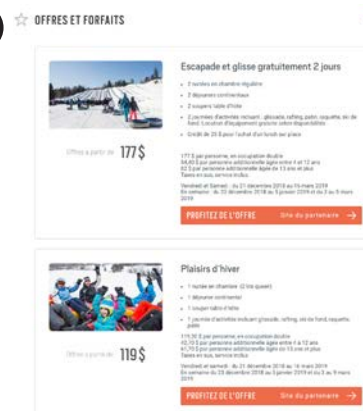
OFFRES ET FORFAITS

Escapade et glisse gratuitement 2 jours

- 2 nuitées en chambre régulière
- 2 déjeuners continentaux
- 2 soupers table d'hôte
- 2 journées d'activités incluant : glissade, rafting, patin, raquette, ski de fond. Location d'équipement gratuite selon disponibilités
- Crédit de 25 $ pour l'achat d'un lunch sur place

Offre à partir de 177 $

177 $ par personne, en occupation double
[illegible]
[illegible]
Taxes en sus, service inclus

Vendredi et Samedi : du 21 décembre 2018 au 16 mars 2019
En semaine : du 23 décembre 2018 au 3 janvier 2019 et du 3 au 9 mars 2019

PROFITEZ DE L'OFFRE
Site du partenaire

Plaisirs d'hiver

- 1 nuitée en chambre (2 lits queen)
- 1 déjeuner continental
- 1 souper table d'hôte
- 1 journée d'activités incluant glissade, rafting, ski de fond, raquette, patin

Offre à partir de 119 $

119,50 $ par personne, en occupation double
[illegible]
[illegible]
Taxes en sus, service inclus

Vendredi et samedi : du 21 décembre 2018 au 16 mars 2019
En semaine : du 23 décembre 2018 au 3 janvier 2019 et du 3 au 9 mars 2019

PROFITEZ DE L'OFFRE
Site du partenaire